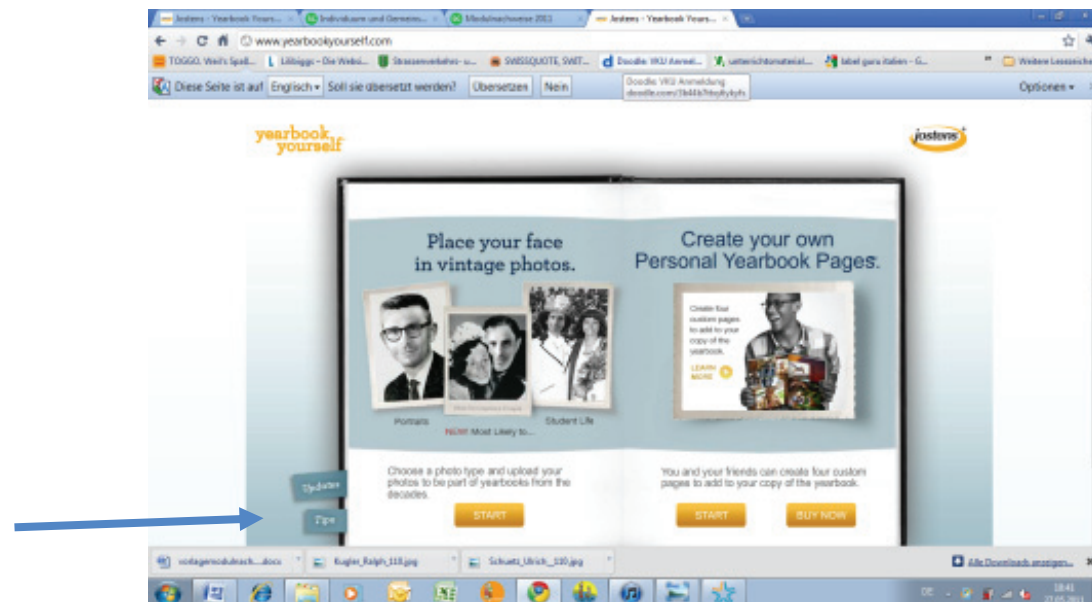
Jostens - Yearbook Yours... × Individuum und Gemeins... × Modulnachweise 2011 × Jostens - Yearbook Yours... ×

www.yearbookyourself.com

TOGGO. Wo's Spaß... Lilliggs - Die Webs... Strassenverkehrs- u... SWISSQUOTE, SWIT... Doodle: IKU Anmel... unterrichtsmaterial... label gara italien - G... Weitere Lesezeichen

Diese Seite ist auf Englisch Soll sie übersetzt werden? Übersetzen Nein

Doodle: IKU Anmeldung doodle.com/3b44b7rbq8ykyfs

Optionen

yearbook yourself

Jostens

Place your face in vintage photos.

Portraits NEW! Most Likely to... Student Life

Choose a photo type and upload your photos to be part of yearbooks from the decades.

START

Create your own Personal Yearbook Pages.

Create four custom pages to add to your copy of the yearbook.

LEARN MORE

You and your friends can create four custom pages to add to your copy of the yearbook.

START BUY NOW

Updates

Tips

vorlagenschulnach....docx Kugler_Ralph_118.jpg Schuetz_Ulrich_110.jpg

Alle Downloads anzeigen...

DE 18:41